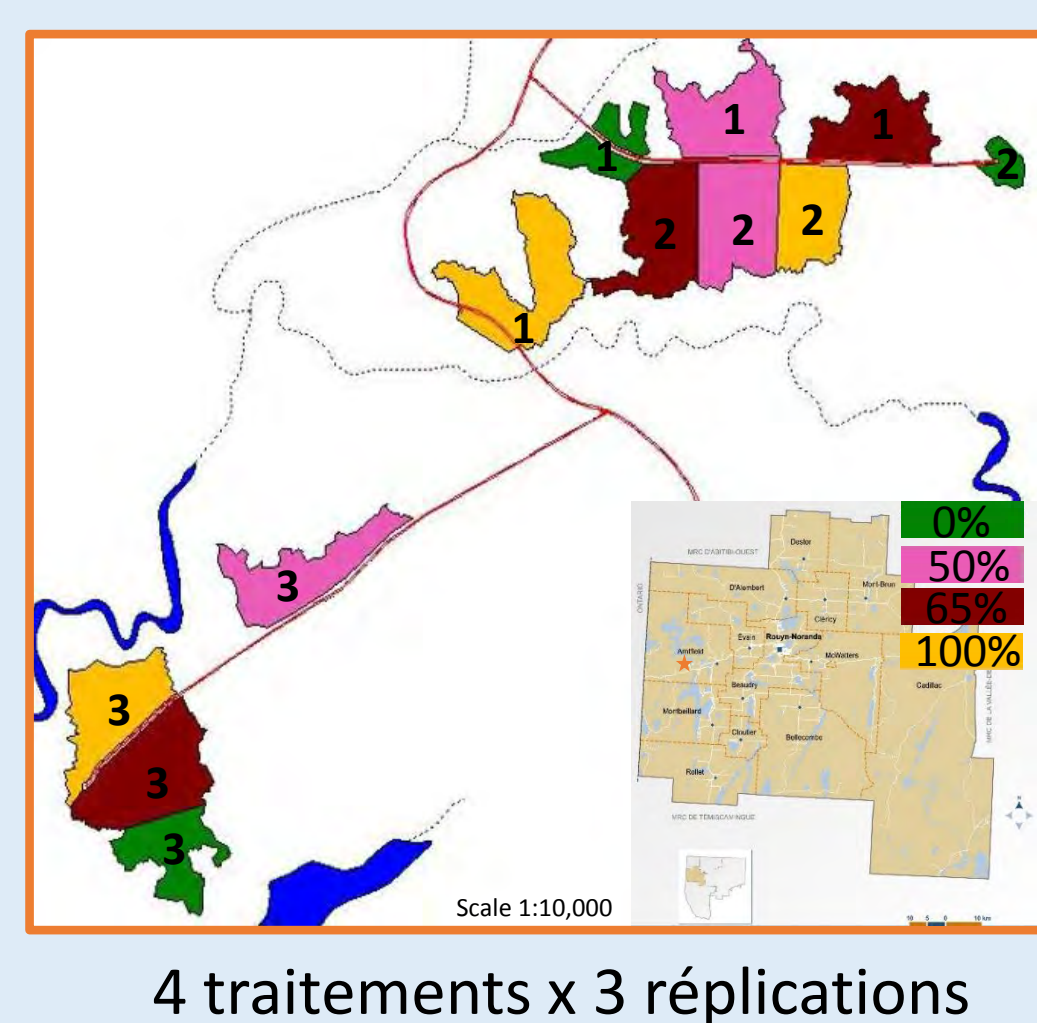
1
1
1
2
2
2
2
1

0%
50%
65%
100%

MRC D'ABITIBI-OUEST
Destor
D'Alembert
Mont-Brun
ONTARIO
Cléricy
Évain
Rouyn-Noranda
Arntfield
McWatters
Beaudry
Cadillac
Montbeillard
Cloutier
Bellecombe
Rollet
MRC DE TÉMISCAMINGUE
MRC DE LA VALLÉE-DE

3
3
3
3

Scale 1:10,000
10 5 0 10 km

4 traitements x 3 réplications